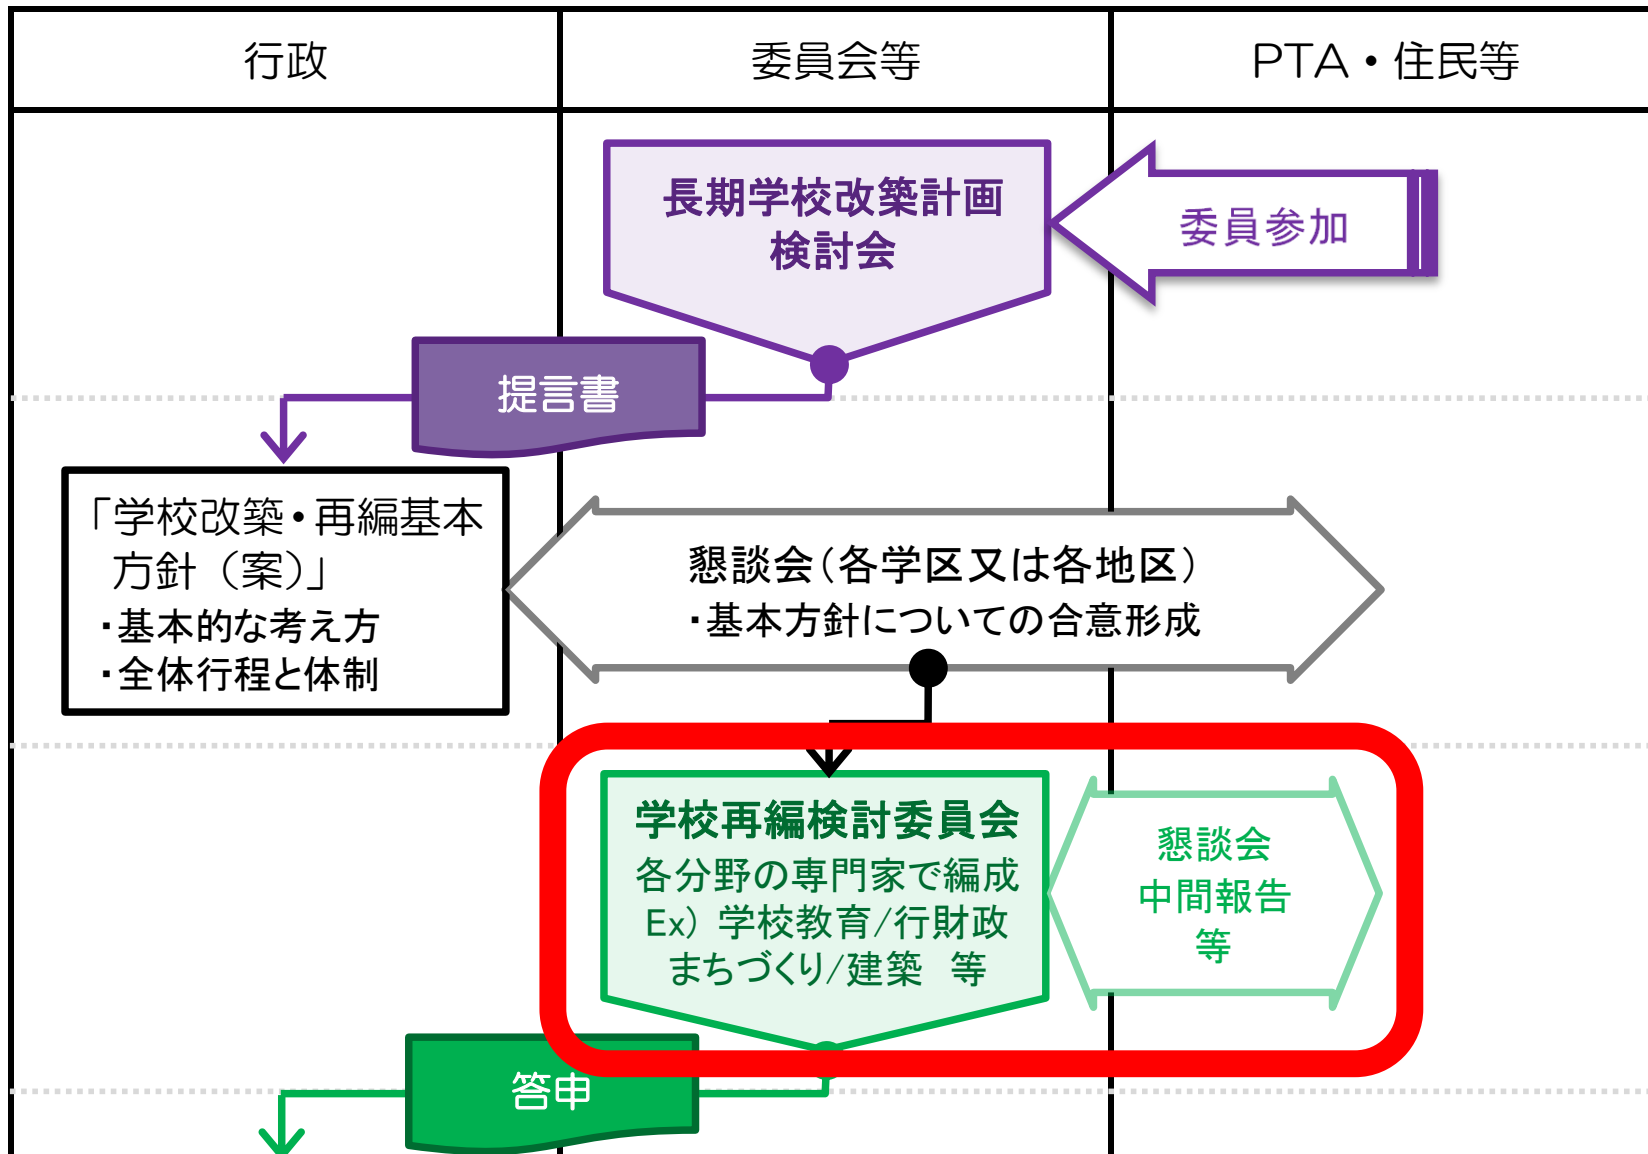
| 行政 | 委員会等 | PTA・住民等 |
|---|---|---|

長期学校改築計画検討会

委員参加

提言書

「学校改築・再編基本方針（案）」
・基本的な考え方
・全体行程と体制

懇談会（各学区又は各地区）
・基本方針についての合意形成

学校再編検討委員会
各分野の専門家で編成
Ex）学校教育/行財政
まちづくり/建築　等

懇談会
中間報告
等

答申